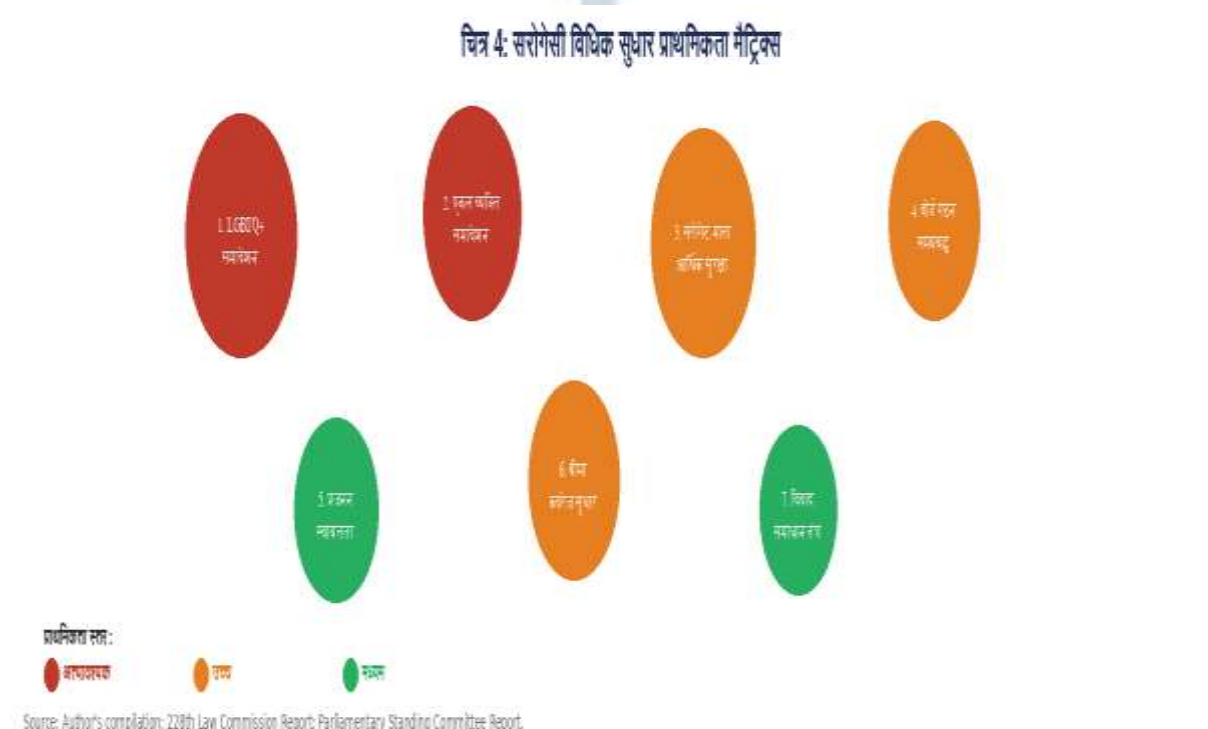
चित्र 4: सरोगेसी विधिक सुधार प्राथमिकता मैट्रिक्स

1. LGBTQ+ समावेशन

2. एकल व्यक्ति समावेशन

3. सरोगेट माता आर्थिक सुरक्षा

4. बोर्ड गठन समयबद्ध

5. प्रजनन स्वायत्तता

6. बीमा कवरेज सुधार

7. विवाद समाधान तंत्र

प्राथमिकता स्तर :

अत्यावश्यक

उच्च

मध्यम

Source: Author's compilation; 228th Law Commission Report; Parliamentary Standing Committee Report.